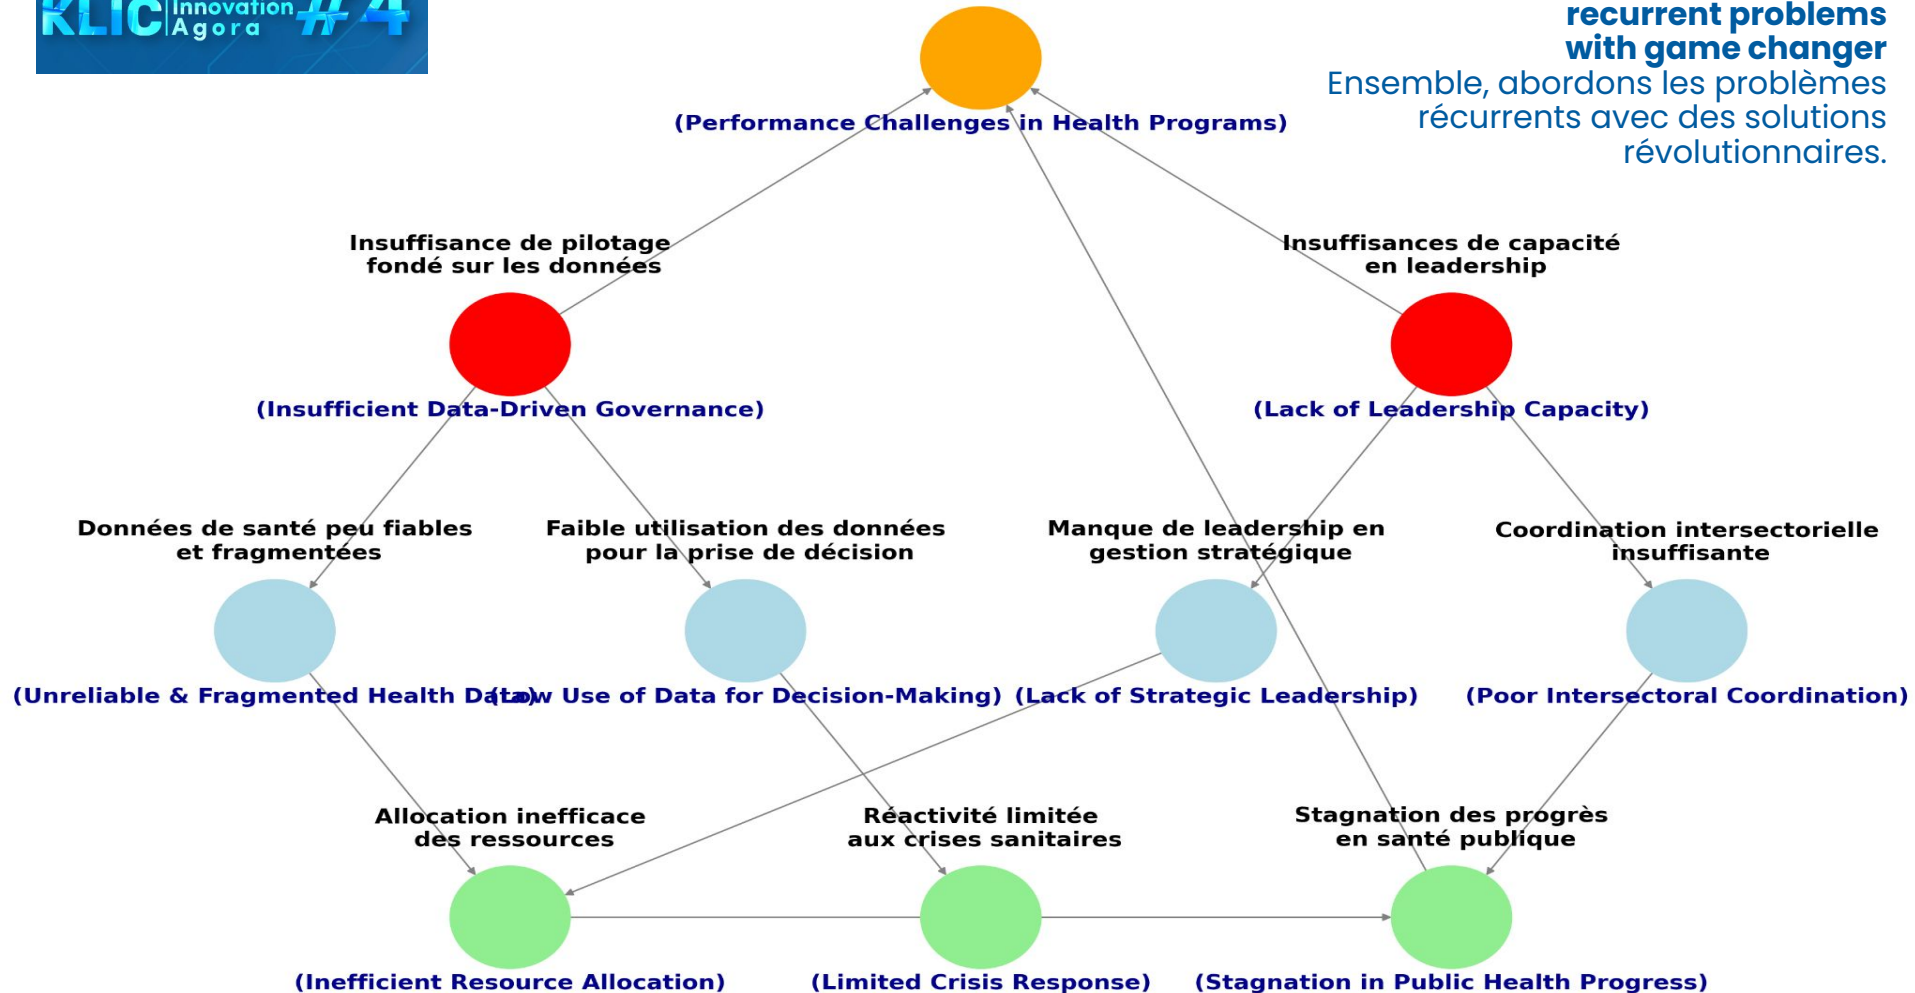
KLIC Innovation Agora #4

recurrent problems with game changer
Ensemble, abordons les problèmes récurrents avec des solutions révolutionnaires.

(Performance Challenges in Health Programs)

Insuffisance de pilotage fondé sur les données

(Insufficient Data-Driven Governance)

Insuffisances de capacité en leadership

(Lack of Leadership Capacity)

Données de santé peu fiables et fragmentées

(Unreliable & Fragmented Health Data)

Faible utilisation des données pour la prise de décision

(Low Use of Data for Decision-Making)

Manque de leadership en gestion stratégique

(Lack of Strategic Leadership)

Coordination intersectorielle insuffisante

(Poor Intersectoral Coordination)

Allocation inefficace des ressources

(Inefficient Resource Allocation)

Réactivité limitée aux crises sanitaires

(Limited Crisis Response)

Stagnation des progrès en santé publique

(Stagnation in Public Health Progress)